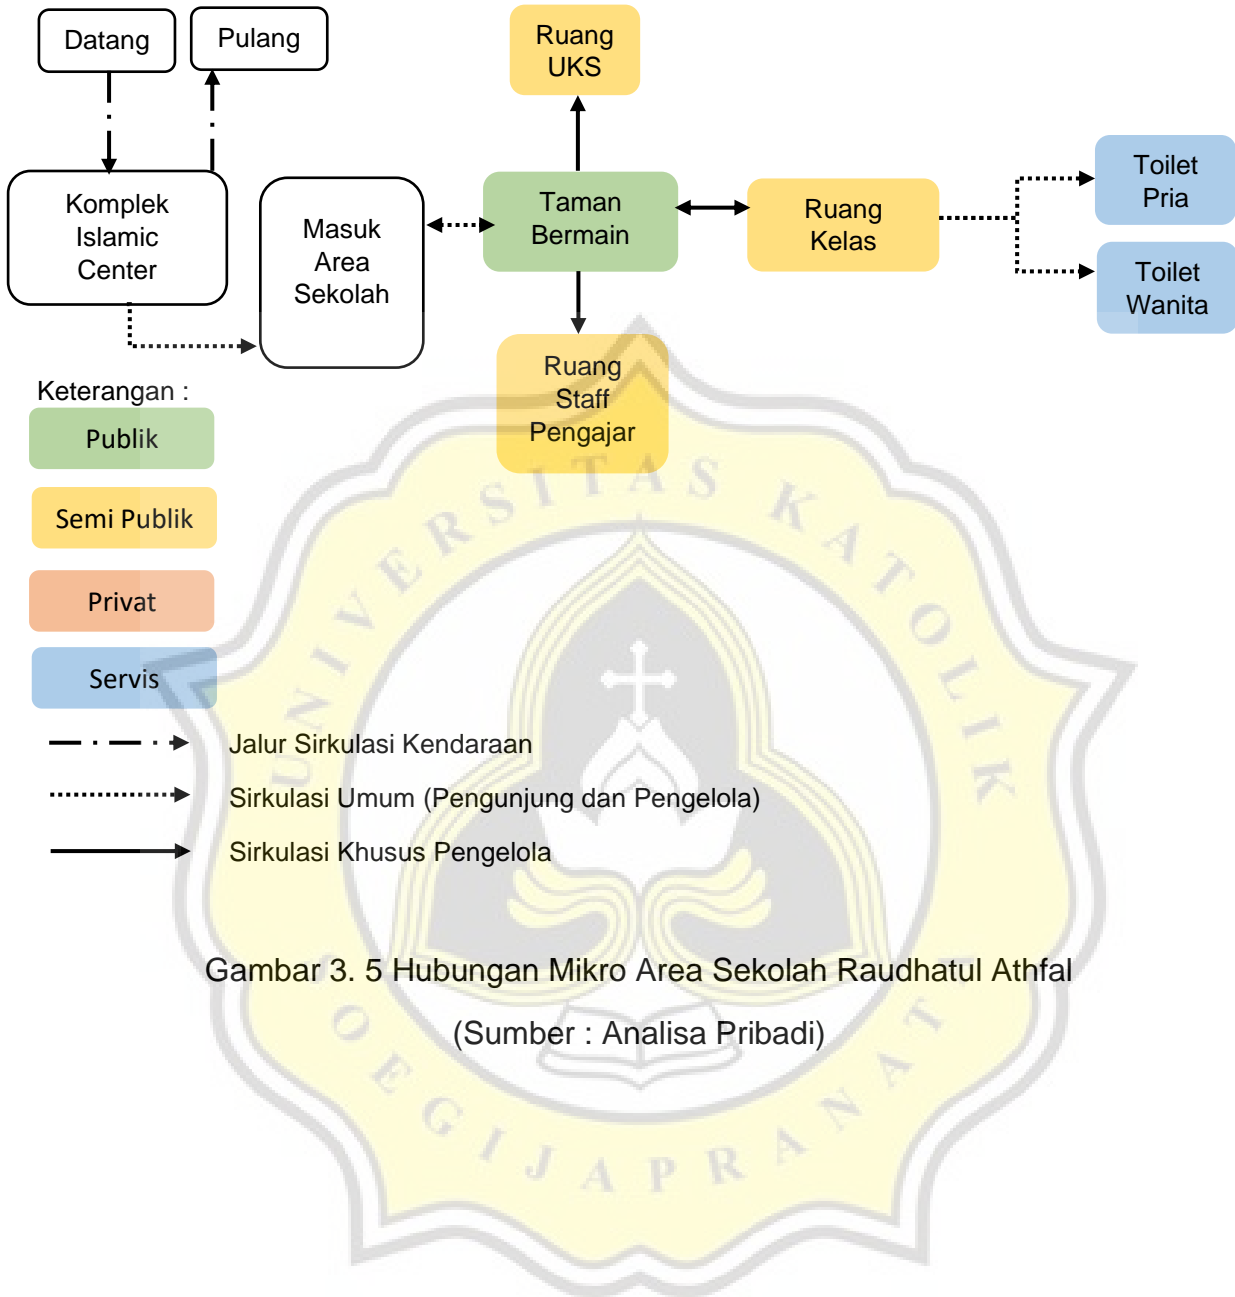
Datang

Pulang

Ruang UKS

Komplek Islamic Center

Masuk Area Sekolah

Taman Bermain

Ruang Kelas

Toilet Pria

Toilet Wanita

Ruang Staff Pengajar

Keterangan :

Publik

Semi Publik

Privat

Servis

Jalur Sirkulasi Kendaraan

Sirkulasi Umum (Pengunjung dan Pengelola)

Sirkulasi Khusus Pengelola

UNIVERSITAS KATOLIK SOEGIJAPRANATA

Gambar 3. 5 Hubungan Mikro Area Sekolah Raudhatul Athfal

(Sumber : Analisa Pribadi)